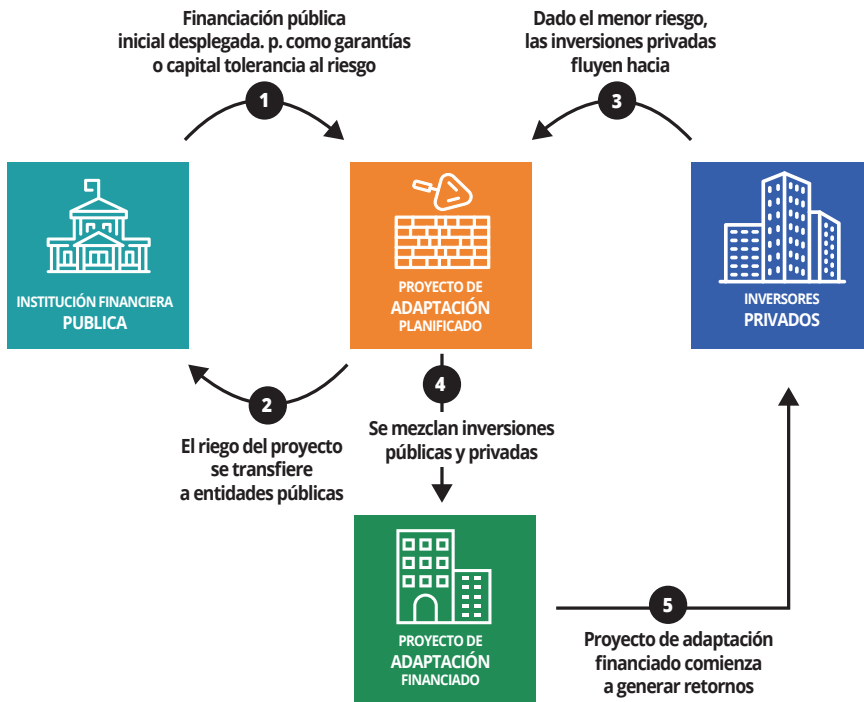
Financiación pública inicial desplegada. p. como garantías o capital tolerancia al riesgo

1

Dado el menor riesgo, las inversiones privadas fluyen hacia

3

INSTITUCIÓN FINANCIERA PUBLICA

PROYECTO DE ADAPTACIÓN PLANIFICADO

INVERSORES PRIVADOS

2

El riego del proyecto se transfiere a entidades públicas

4

Se mezclan inversiones públicas y privadas

PROYECTO DE ADAPTACIÓN FINANCIADO

5

Proyecto de adaptación financiado comienza a generar retornos